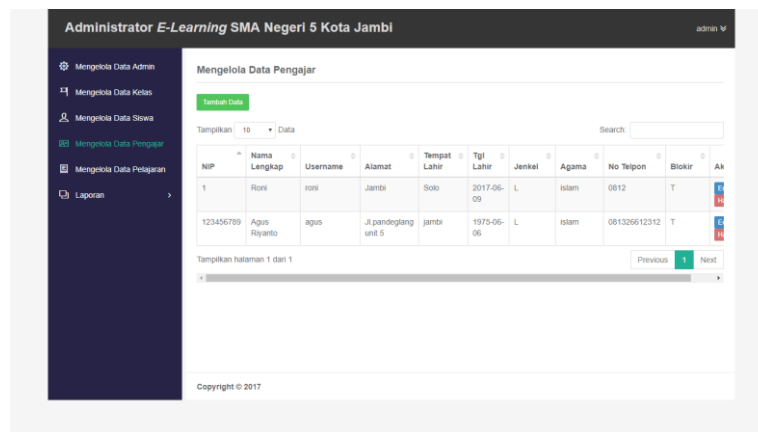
Administrator *E-Learning* SMA Negeri 5 Kota Jambi

admin

Mengelola Data Admin
Mengelola Data Kelas
Mengelola Data Siswa
Mengelola Data Pengajar
Mengelola Data Pelajaran
Laporan

Mengelola Data Pengajar

Tambah Data

Tampilkan 10 Data

Search:

| NIP | Nama Lengkap | Username | Alamat | Tempat Lahir | Tgl Lahir | Jenkel | Agama | No Telpon | Blokir | Ak |
|---|---|---|---|---|---|---|---|---|---|---|
| 1 | Roni | roni | Jambi | Solo | 2017-06-09 | L | islam | 0812 | T | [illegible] |
| 123456789 | Agus Riyanto | agus | Jl.pandeglang unit 5 | jambi | 1975-06-06 | L | islam | 081326612312 | T | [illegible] |

Tampilkan halaman 1 dari 1

Previous 1 Next

Copyright © 2017